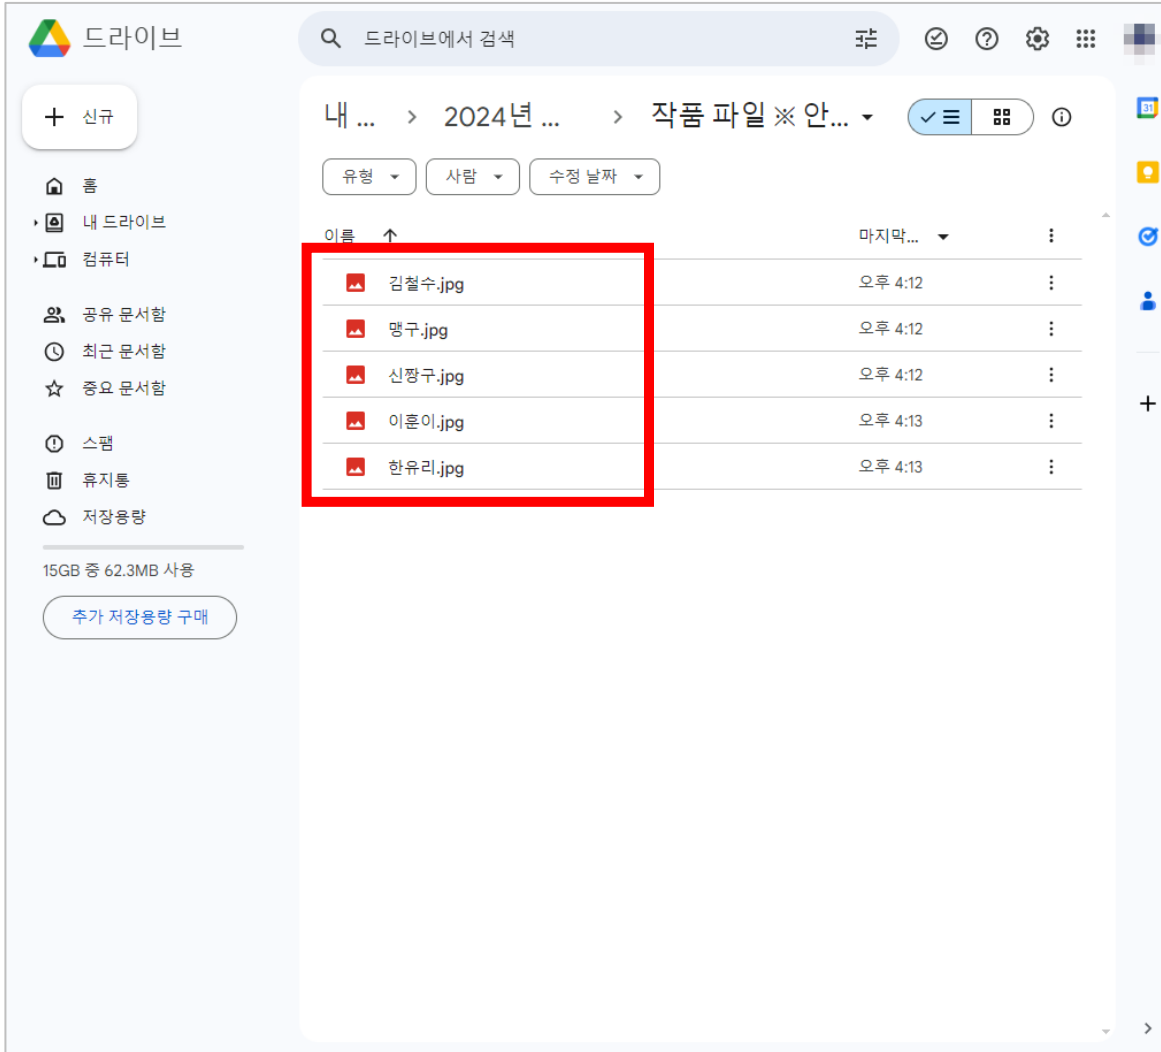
드라이브

드라이브에서 검색

신규

홈
내 드라이브
컴퓨터

공유 문서함
최근 문서함
중요 문서함

스팸
휴지통
저장용량

15GB 중 62.3MB 사용

추가 저장용량 구매

내 ... > 2024년 ... > 작품 파일 ※ 안...

유형 사람 수정 날짜

| 이름 ↑ | 마지막... |
|---|---|
| 김철수.jpg | 오후 4:12 |
| 맹구.jpg | 오후 4:12 |
| 신짱구.jpg | 오후 4:12 |
| 이훈이.jpg | 오후 4:13 |
| 한유리.jpg | 오후 4:13 |

31